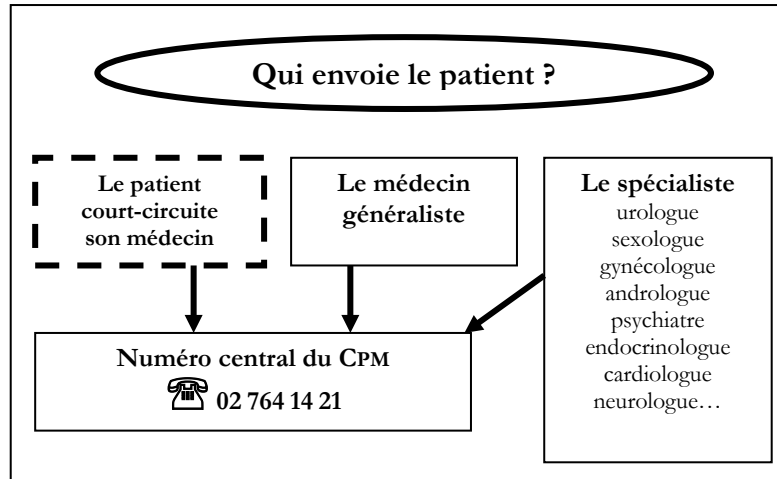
Qui envoie le patient ?

Le patient court-circuite son médecin

Le médecin généraliste

Le spécialiste
urologue
sexologue
gynécologue
andrologue
psychiatre
endocrinologue
cardiologue
neurologue…

Numéro central du CPM
☎ 02 764 14 21